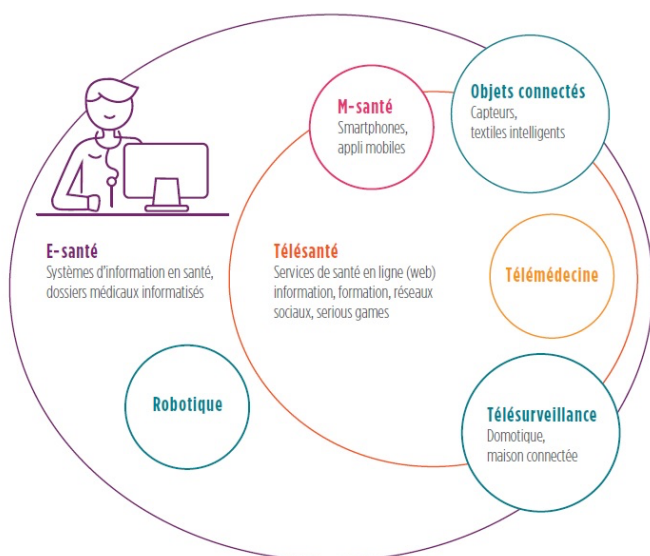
M-santé
Smartphones, appli mobiles

Objets connectés
Capteurs, textiles intelligents

E-santé
Systèmes d'information en santé, dossiers médicaux informatisés

Télésanté
Services de santé en ligne (web) information, formation, réseaux sociaux, serious games

Télémédecine

Robotique

Télésurveillance
Domotique, maison connectée